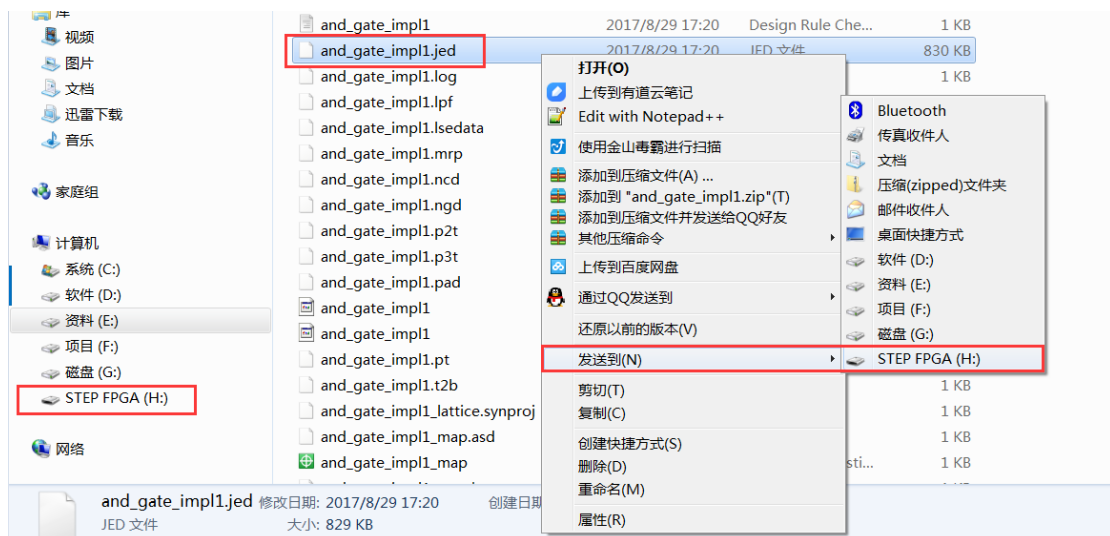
库
视频
图片
文档
迅雷下载
音乐

家庭组

计算机
系统 (C:)
软件 (D:)
资料 (E:)
项目 (F:)
磁盘 (G:)
STEP FPGA (H:)

网络

| | | | |
|---|---|---|---|
| and_gate_impl1 | 2017/8/29 17:20 | Design Rule Che... | 1 KB |
| and_gate_impl1.jed | 2017/8/29 17:20 | JED 文件 | 830 KB |
| and_gate_impl1.log | | | 1 KB |
| and_gate_impl1.lpf | | | |
| and_gate_impl1.lsedata | | | |
| and_gate_impl1.mrp | | | |
| and_gate_impl1.ncd | | | |
| and_gate_impl1.ngd | | | |
| and_gate_impl1.p2t | | | |
| and_gate_impl1.p3t | | | |
| and_gate_impl1.pad | | | |
| and_gate_impl1 | | | |
| and_gate_impl1 | | | |
| and_gate_impl1.pt | | | |
| and_gate_impl1.t2b | | | 1 KB |
| and_gate_impl1_lattice.synproj | | | 1 KB |
| and_gate_impl1_map.asd | | | 1 KB |
| and_gate_impl1_map | | sti... | 1 KB |

打开(O)
上传到有道云笔记
Edit with Notepad++
使用金山毒霸进行扫描
添加到压缩文件(A) ...
添加到 "and_gate_impl1.zip"(T)
添加到压缩文件并发送给QQ好友
其他压缩命令
上传到百度网盘
通过QQ发送到
还原以前的版本(V)
发送到(N)
剪切(T)
复制(C)
创建快捷方式(S)
删除(D)
重命名(M)
属性(R)

Bluetooth
传真收件人
文档
压缩(zipped)文件夹
邮件收件人
桌面快捷方式
软件 (D:)
资料 (E:)
项目 (F:)
磁盘 (G:)
STEP FPGA (H:)

and_gate_impl1.jed 修改日期: 2017/8/29 17:20 创建日期
JED 文件 大小: 829 KB